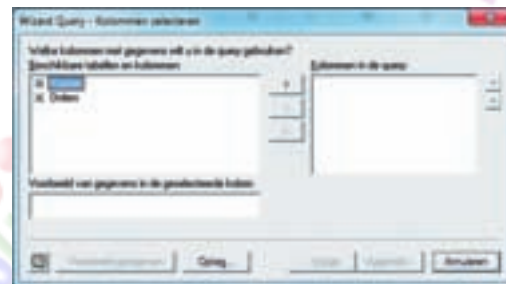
Wizard Query - Kolommen selecteren

Welke kolommen met gegevens wilt u in de query gebruiken?
Beschikbare tabellen en kolommen:

Klanten
Orders

Kolommen in de query:

Voorbeeld van gegevens in de geselecteerde kolom:

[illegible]
Opties...
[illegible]
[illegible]
Annuleren